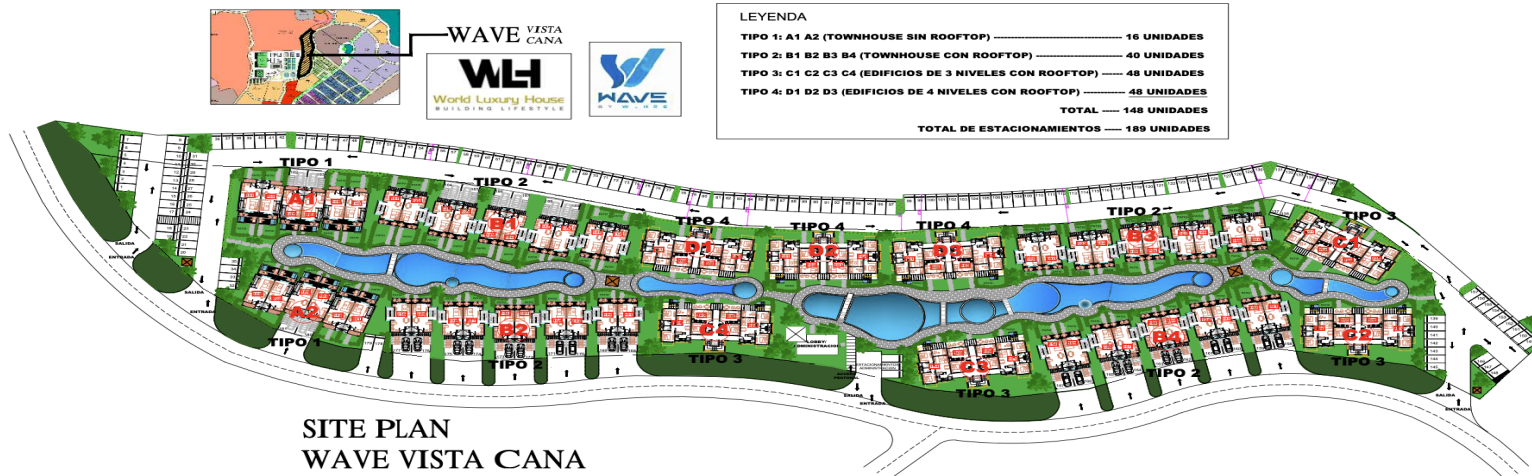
WAVE VISTA CANA

WLH
World Luxury House
BUILDING LIFESTYLE

WAVE

LEYENDA

TIPO 1: A1 A2 (TOWNHOUSE SIN ROOFTOP) ---------------------------------------- 16 UNIDADES

TIPO 2: B1 B2 B3 B4 (TOWNHOUSE CON ROOFTOP) ---------------------------- 40 UNIDADES

TIPO 3: C1 C2 C3 C4 (EDIFICIOS DE 3 NIVELES CON ROOFTOP) ------ 48 UNIDADES

TIPO 4: D1 D2 D3 (EDIFICIOS DE 4 NIVELES CON ROOFTOP) ------------ 48 UNIDADES

TOTAL ----- 148 UNIDADES

TOTAL DE ESTACIONAMIENTOS ----- 189 UNIDADES

TIPO 1
TIPO 2
A1
B1
TIPO 4
TIPO 4
TIPO 4
D1
D2
D3
TIPO 2
B3
TIPO 3
C1
SALIDA
ENTRADA
SALIDA
ENTRADA
A2
B2
C4
TIPO 1
TIPO 2
TIPO 3
LOBBY ADMINISTRACION
C3
TIPO 3
B4
TIPO 2
C2
TIPO 3
SALIDA
ENTRADA
SALIDA
ENTRADA

SITE PLAN
WAVE VISTA CANA